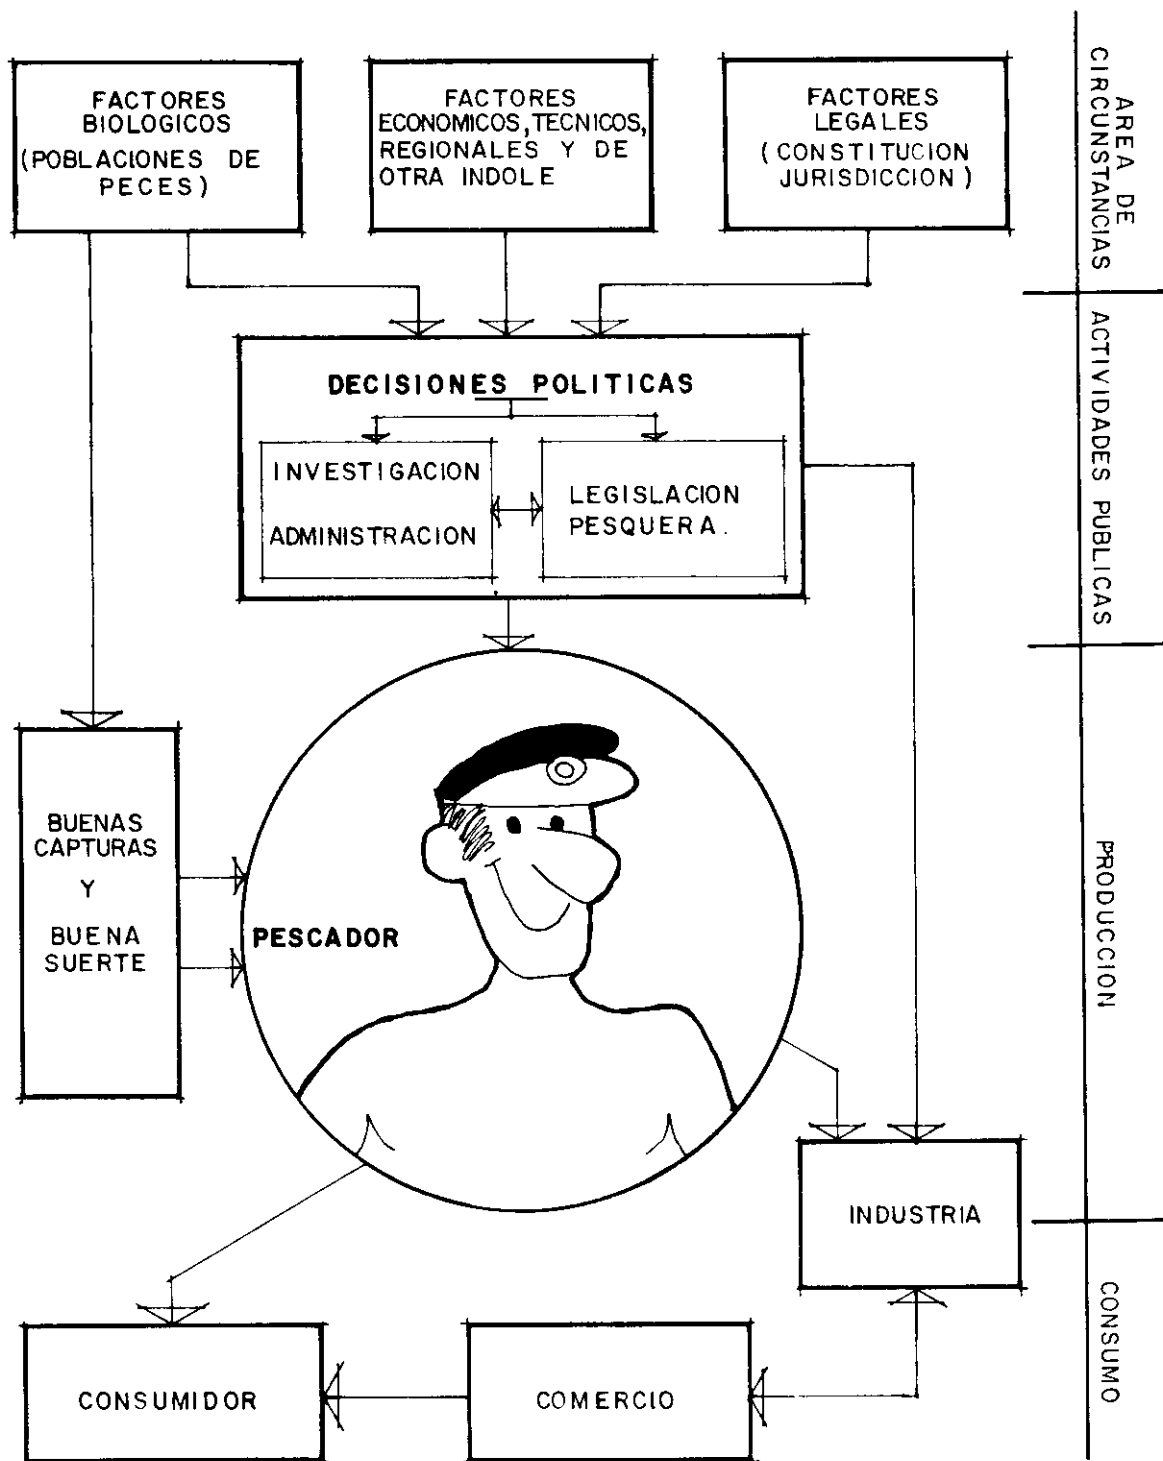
FACTORES BIOLOGICOS (POBLACIONES DE PECES)

FACTORES ECONOMICOS, TECNICOS, REGIONALES Y DE OTRA INDOLE

FACTORES LEGALES (CONSTITUCION JURISDICCION)

AREA DE CIRCUNSTANCIAS

DECISIONES POLITICAS

INVESTIGACION
ADMINISTRACION

LEGISLACION PESQUERA.

ACTIVIDADES PUBLICAS

BUENAS CAPTURAS
Y
BUENA SUERTE

PESCADOR

PRODUCCION

INDUSTRIA

CONSUMIDOR

COMERCIO

CONSUMO